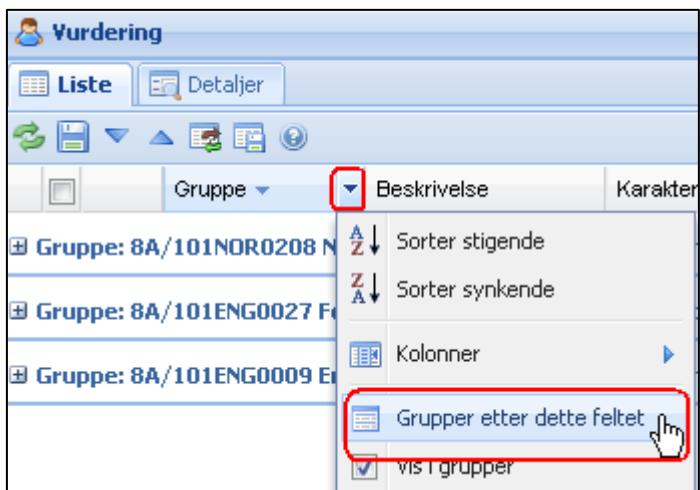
Vurdering

Liste | Detaljer

Gruppe | Beskrivelse | Karakter

⊞ Gruppe: 8A/101NOR0208 N

⊞ Gruppe: 8A/101ENG0027 F

⊞ Gruppe: 8A/101ENG0009 E

Sorter stigende
Sorter synkende
Kolonner
Grupper etter dette feltet
Vis i grupper